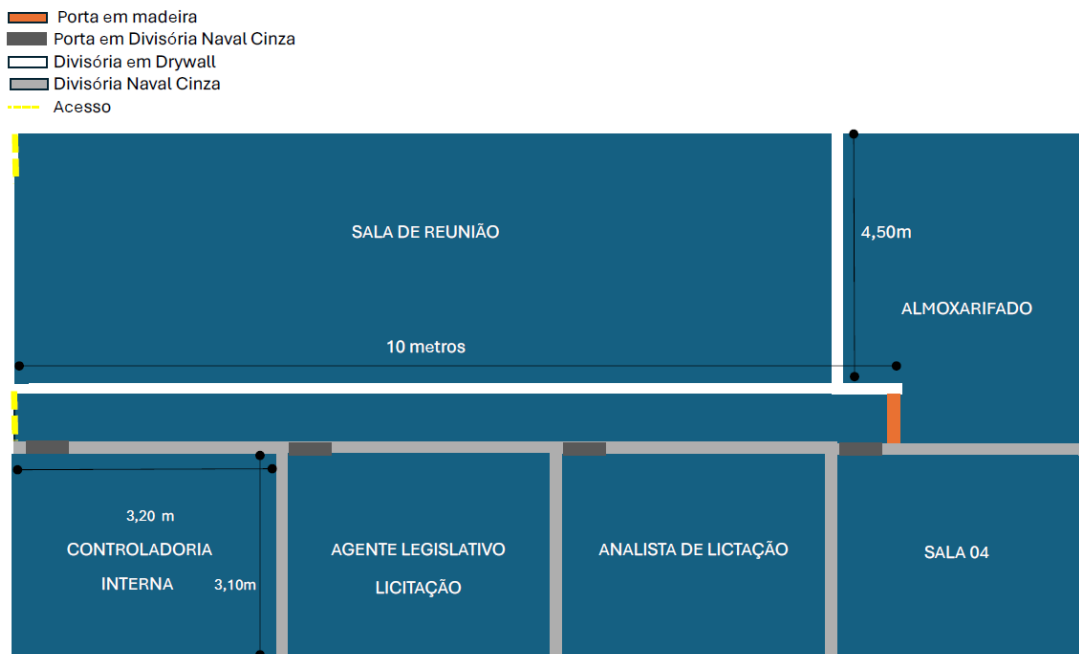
Porta em madeira
Porta em Divisória Naval Cinza
Divisória em Drywall
Divisória Naval Cinza
Acesso

SALA DE REUNIÃO

4,50m

ALMOXARIFADO

10 metros

3,20 m

CONTROLADORIA INTERNA

3,10m

AGENTE LEGISLATIVO LICITAÇÃO

ANALISTA DE LICTAÇÃO

SALA 04